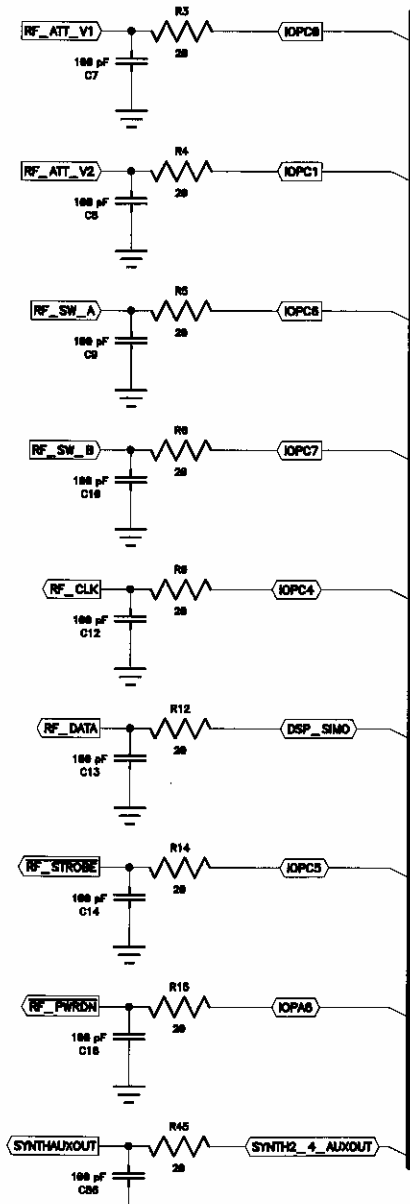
RF_ATT_V1
R3
20
100 pF
C7
IOPC0

RF_ATT_V2
R4
20
100 pF
C8
IOPC1

RF_SW_A
R5
20
100 pF
C9
IOPC6

RF_SW_B
R6
20
100 pF
C10
IOPC7

RF_CLK
R8
20
100 pF
C12
IOPC4

RF_DATA
R12
20
100 pF
C13
DSP_SIMO

RF_STROBE
R14
20
100 pF
C14
IOPC5

RF_PWRDN
R16
20
100 pF
C16
IOPA6

SYNTHAUXOUT
R45
20
100 pF
C86
SYNTH2_4_AUXOUT